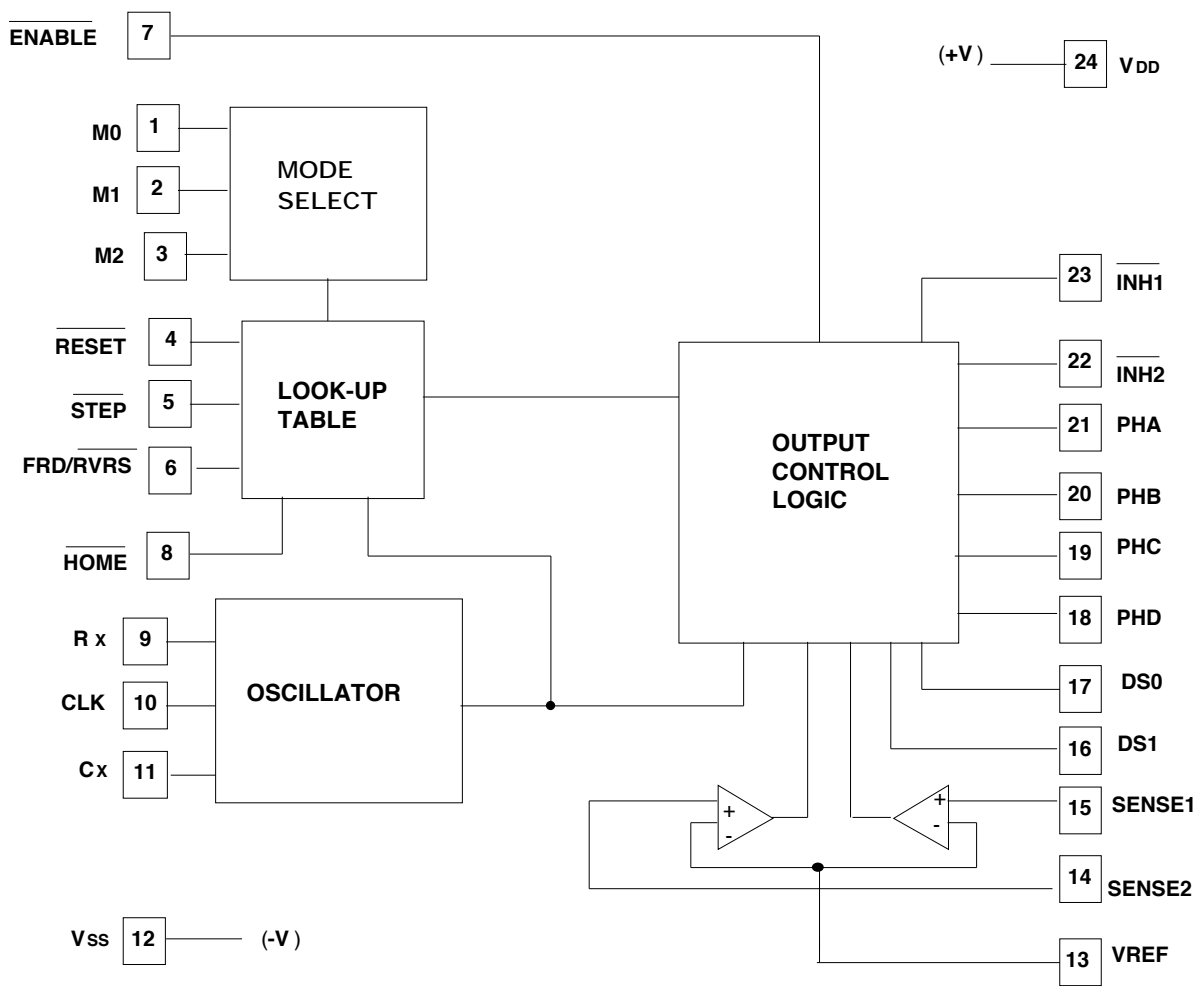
$\overline{\text{ENABLE}}$ 7

(+V) 24 $V_{DD}$

M0 1

M1 2

M2 3

MODE SELECT

23 $\overline{\text{INH1}}$

$\overline{\text{RESET}}$ 4

$\overline{\text{STEP}}$ 5

FRD/$\overline{\text{RVRS}}$ 6

LOOK-UP TABLE

22 $\overline{\text{INH2}}$

21 PHA

OUTPUT CONTROL LOGIC

20 PHB

$\overline{\text{HOME}}$ 8

19 PHC

18 PHD

R X 9

CLK 10

OSCILLATOR

C X 11

17 DS0

16 DS1

+
-

+
-

15 SENSE1

14 SENSE2

Vss 12 (-V)

13 VREF